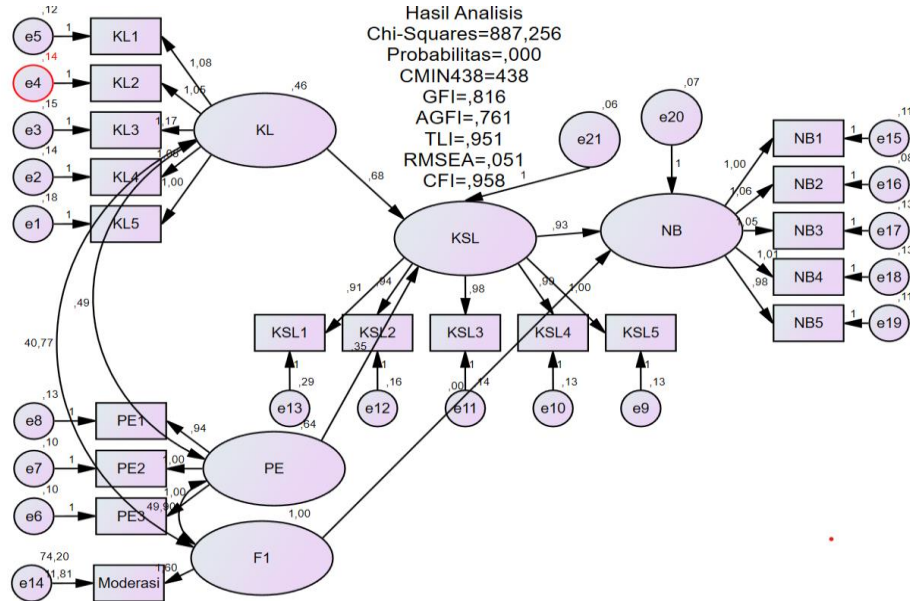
Hasil Analisis
Chi-Squares=887,256
Probabilitas=,000
CMIN438=438
GFI=,816
AGFI=,761
TLI=,951
RMSEA=,051
CFI=,958

,12
e5
1
KL1
,14
e4
1
KL2
,15
e3
1
KL3
,14
e2
1
KL4
,18
e1
1
KL5
1,08
1,05
1,17
1,00
1,00
,46
KL
,68
,06
e21
1
,07
e20
1
KSL
,93
NB
1,00
1,06
1,05
1,01
,98
NB1
NB2
NB3
NB4
NB5
1
1
1
1
1
e15
e16
e17
e18
e19
,11
,08
,13
,13
,11
,49
40,77
,91
,94
,98
,99
1,00
KSL1
KSL2
KSL3
KSL4
KSL5
,35
1
1
1
1
1
,29
,16
,00
,14
,13
,13
e13
e12
e11
e10
e9
,13
e8
1
PE1
,10
e7
1
PE2
,10
e6
1
PE3
,94
1,00
1,00
49,90
,64
PE
1,00
F1
74,20
11,81
e14
1
Moderasi
1,60